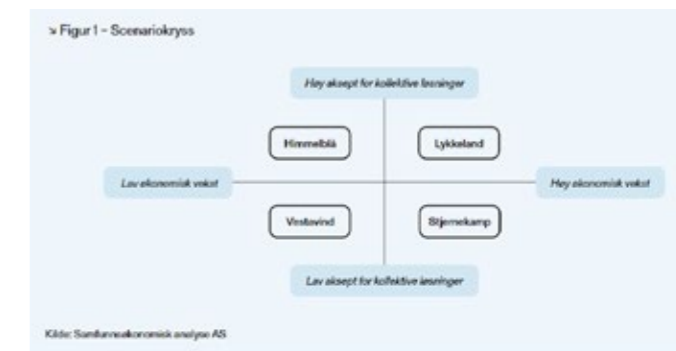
> Figur 1 – Scenariokryss

Høy aksept for kollektive løsninger

Himmelblå

Lykkeland

Lav økonomisk vekst

Høy økonomisk vekst

Vestavind

Stjernekamp

Lav aksept for kollektive løsninger

Kilde: Samfunnsøkonomisk analyse AS